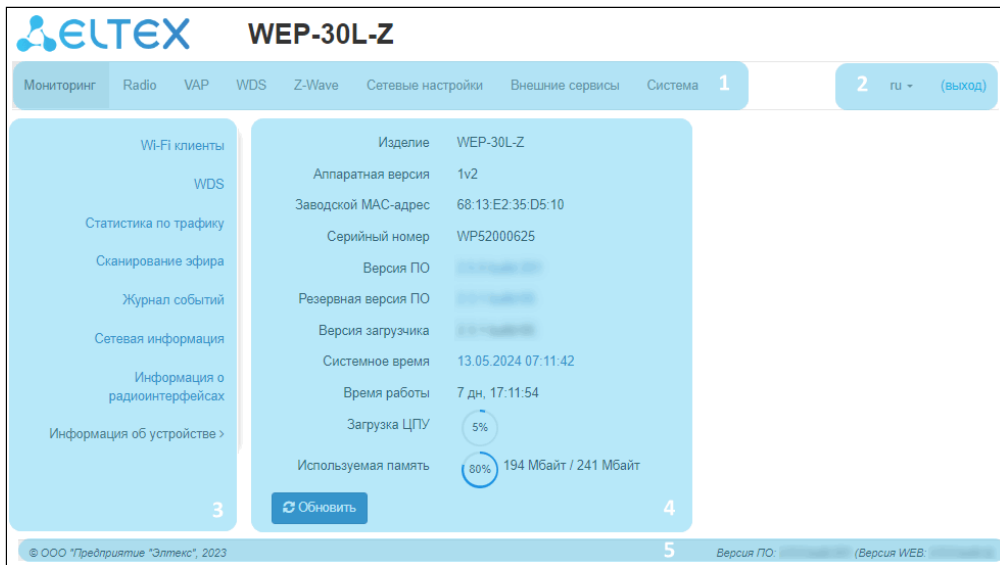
ELTEX WEP-30L-Z

Мониторинг Radio VAP WDS Z-Wave Сетевые настройки Внешние сервисы Система 1

2 ru (выход)

Wi-Fi клиенты
WDS
Статистика по трафику
Сканирование эфира
Журнал событий
Сетевая информация
Информация о радиоинтерфейсах
Информация об устройстве >
3

| | |
|---|---|
| Изделие | WEP-30L-Z |
| Аппаратная версия | 1v2 |
| Заводской MAC-адрес | 68:13:E2:35:D5:10 |
| Серийный номер | WP52000625 |
| Версия ПО | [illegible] |
| Резервная версия ПО | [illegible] |
| Версия загрузчика | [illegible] |
| Системное время | 13.05.2024 07:11:42 |
| Время работы | 7 дн, 17:11:54 |
| Загрузка ЦПУ | 5% |
| Используемая память | 80% 194 Мбайт / 241 Мбайт |

Обновить
4

© ООО "Предприятие "Элтекс", 2023 5 Версия ПО: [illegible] (Версия WEB: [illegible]